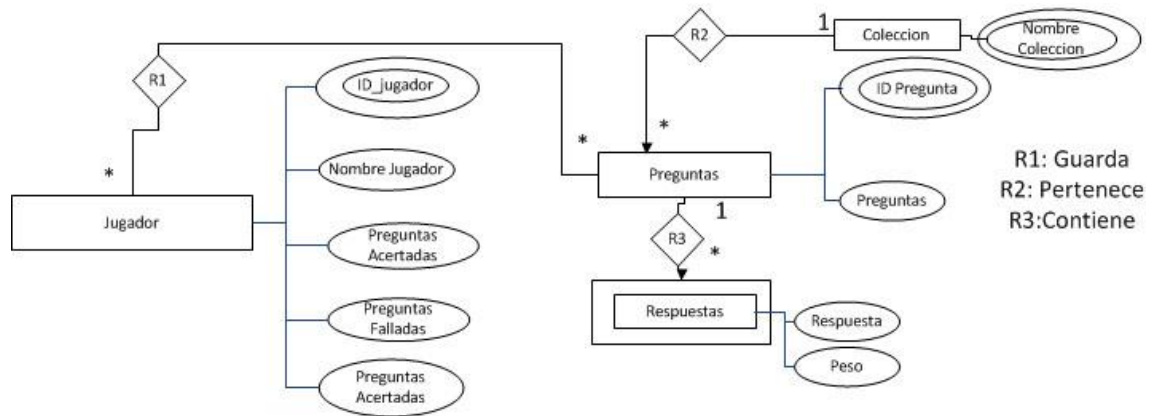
R2

1

Coleccion

Nombre Coleccion

R1

ID_jugador

ID Pregunta

*

*

*

R1: Guarda
R2: Pertenece
R3:Contiene

Nombre Jugador

Preguntas

Jugador

1

Preguntas

R3

*

Preguntas Acertadas

Respuestas

Respuesta

Preguntas Falladas

Peso

Preguntas Acertadas